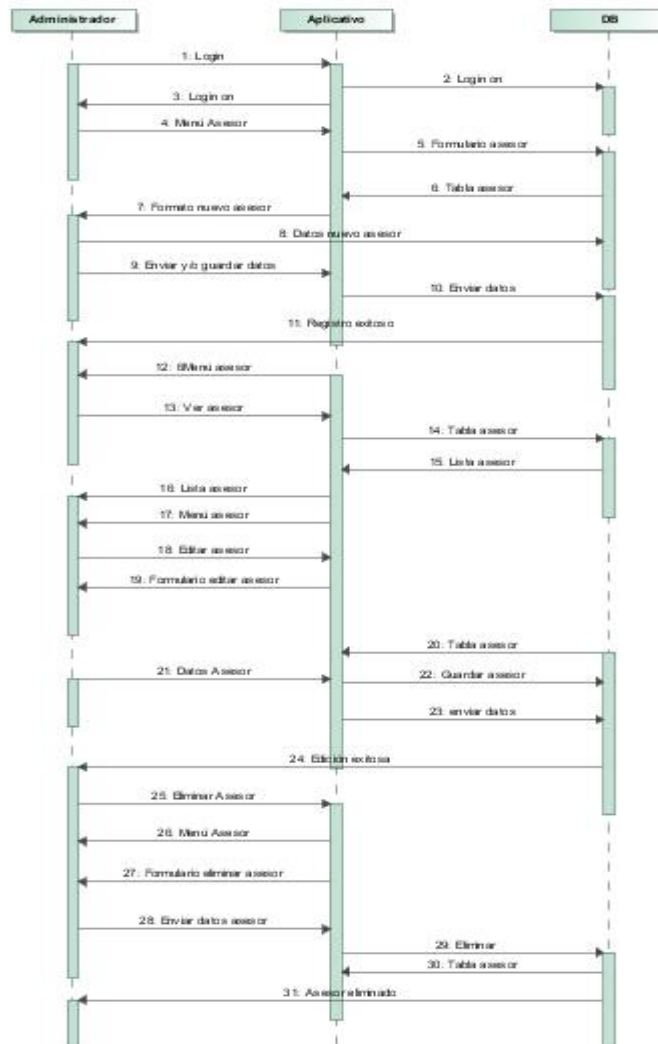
Administrador

Aplicativo

DB

1: Login

2: Login on

3: Login on

4: Menú Asesor

5: Formulario asesor

6: Tabla asesor

7: Formato nuevo asesor

8: Datos nuevo asesor

9: Enviar y/o guardar datos

10: Enviar datos

11: Registro exitoso

12: Menú asesor

13: Ver asesor

14: Tabla asesor

15: Lista asesor

16: Lista asesor

17: Menú asesor

18: Editar asesor

19: Formulario editar asesor

20: Tabla asesor

21: Datos Asesor

22: Guardar asesor

23: enviar datos

24: Edición exitosa

25: Eliminar Asesor

26: Menú Asesor

27: Formulario eliminar asesor

28: Enviar datos asesor

29: Eliminar

30: Tabla asesor

31: Asesor eliminado